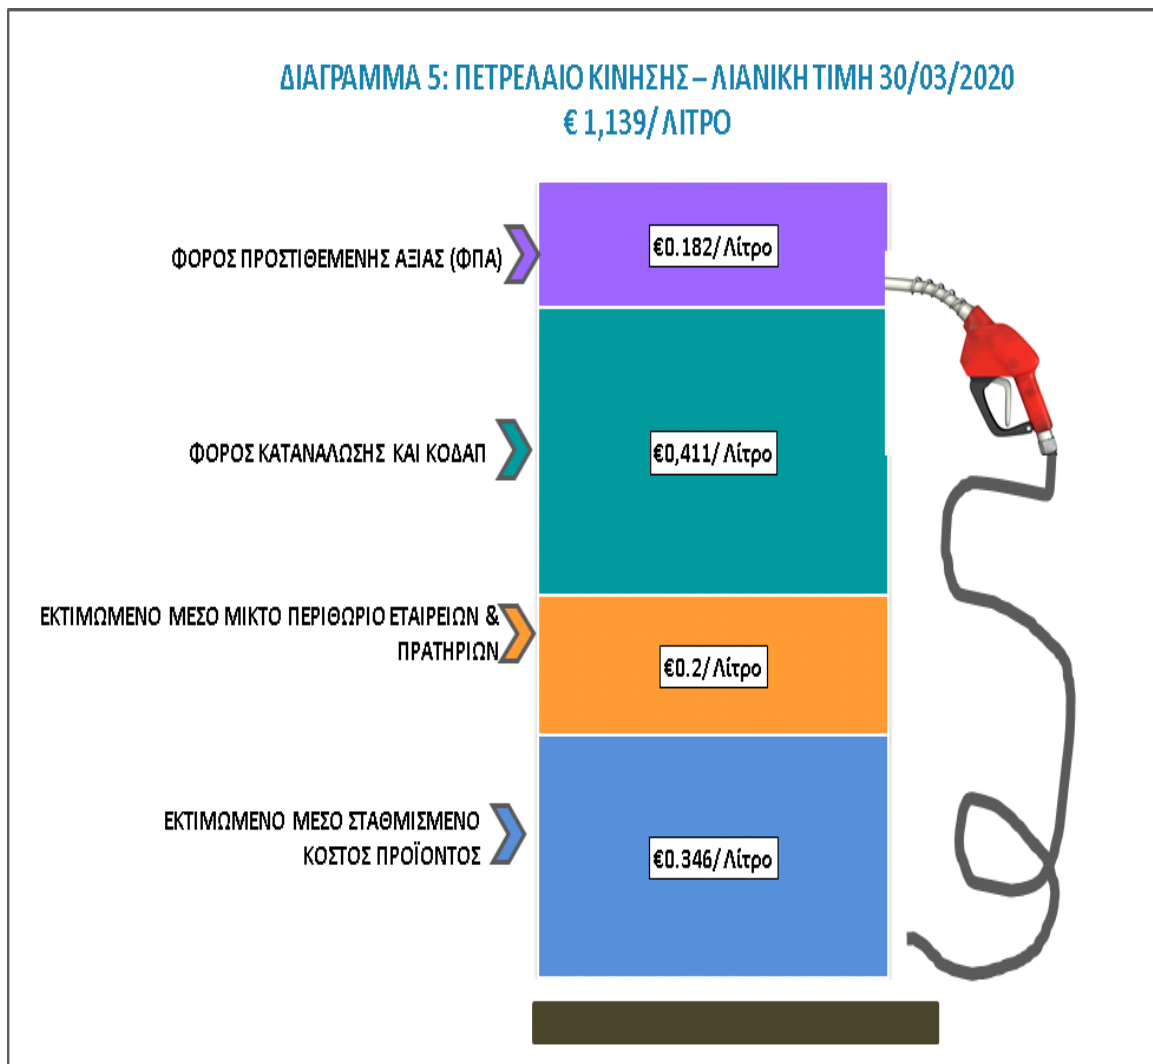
ΔΙΑΓΡΑΜΜΑ 5: ΠΕΤΡΕΛΑΙΟ ΚΙΝΗΣΗΣ – ΛΙΑΝΙΚΗ ΤΙΜΗ 30/03/2020
€ 1,139/ ΛΙΤΡΟ

ΦΟΡΟΣ ΠΡΟΣΤΙΘΕΜΕΝΗΣ ΑΞΙΑΣ (ΦΠΑ)

€0.182/ Λίτρο

ΦΟΡΟΣ ΚΑΤΑΝΑΛΩΣΗΣ ΚΑΙ ΚΟΔΑΠ

€0,411/ Λίτρο

ΕΚΤΙΜΩΜΕΝΟ ΜΕΣΟ ΜΙΚΤΟ ΠΕΡΙΘΩΡΙΟ ΕΤΑΙΡΕΙΩΝ & ΠΡΑΤΗΡΙΩΝ

€0.2/ Λίτρο

ΕΚΤΙΜΩΜΕΝΟ ΜΕΣΟ ΣΤΑΘΜΙΣΜΕΝΟ ΚΟΣΤΟΣ ΠΡΟΪΟΝΤΟΣ

€0.346/ Λίτρο